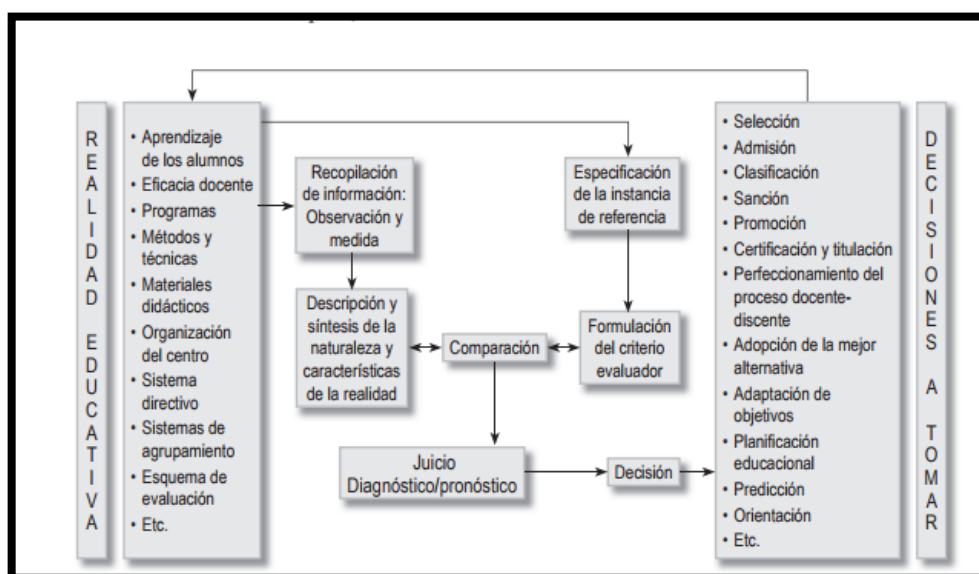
REALIDAD EDUCATIVA

• Aprendizaje de los alumnos
• Eficacia docente
• Programas
• Métodos y técnicas
• Materiales didácticos
• Organización del centro
• Sistema directivo
• Sistemas de agrupamiento
• Esquema de evaluación
• Etc.

Recopilación de información: Observación y medida

Descripción y síntesis de la naturaleza y características de la realidad

Comparación

Especificación de la instancia de referencia

Formulación del criterio evaluador

Juicio Diagnóstico/pronóstico

Decisión

• Selección
• Admisión
• Clasificación
• Sanción
• Promoción
• Certificación y titulación
• Perfeccionamiento del proceso docente-discente
• Adopción de la mejor alternativa
• Adaptación de objetivos
• Planificación educacional
• Predicción
• Orientación
• Etc.

DECISIONES A TOMAR